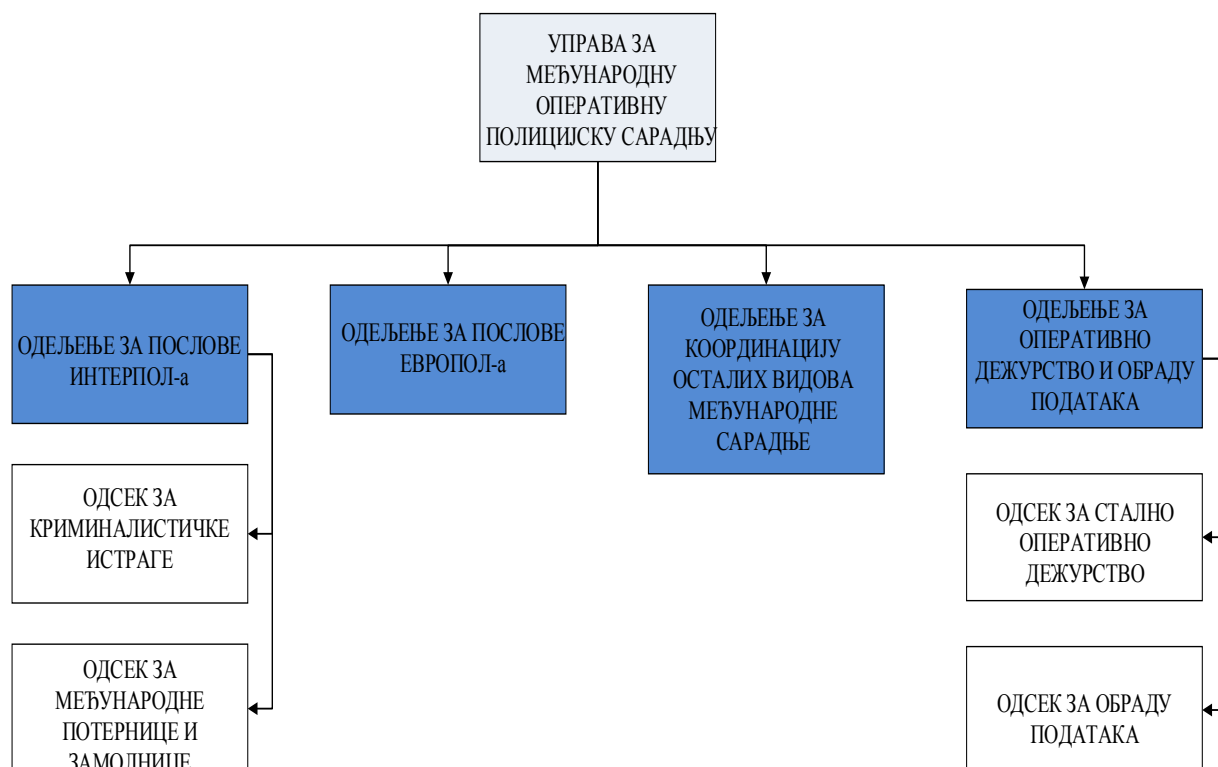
УПРАВА ЗА МЕЂУНАРОДНУ ОПЕРАТИВНУ ПОЛИЦИЈСКУ САРАДЊУ

ОДЕЉЕЊЕ ЗА ПОСЛОВЕ ИНТЕРПОЛ-а

ОДЕЉЕЊЕ ЗА ПОСЛОВЕ ЕВРОПОЛ-а

ОДЕЉЕЊЕ ЗА КООРДИНАЦИЈУ ОСТАЛИХ ВИДОВА МЕЂУНАРОДНЕ САРАДЊЕ

ОДЕЉЕЊЕ ЗА ОПЕРАТИВНО ДЕЖУРСТВО И ОБРАДУ ПОДАТАКА

ОДСЕК ЗА КРИМИНАЛИСТИЧКЕ ИСТРАГЕ

ОДСЕК ЗА СТАЛНО ОПЕРАТИВНО ДЕЖУРСТВО

ОДСЕК ЗА МЕЂУНАРОДНЕ ПОТЕРНИЦЕ И ЗАМОЛНИЦЕ

ОДСЕК ЗА ОБРАДУ ПОДАТАКА